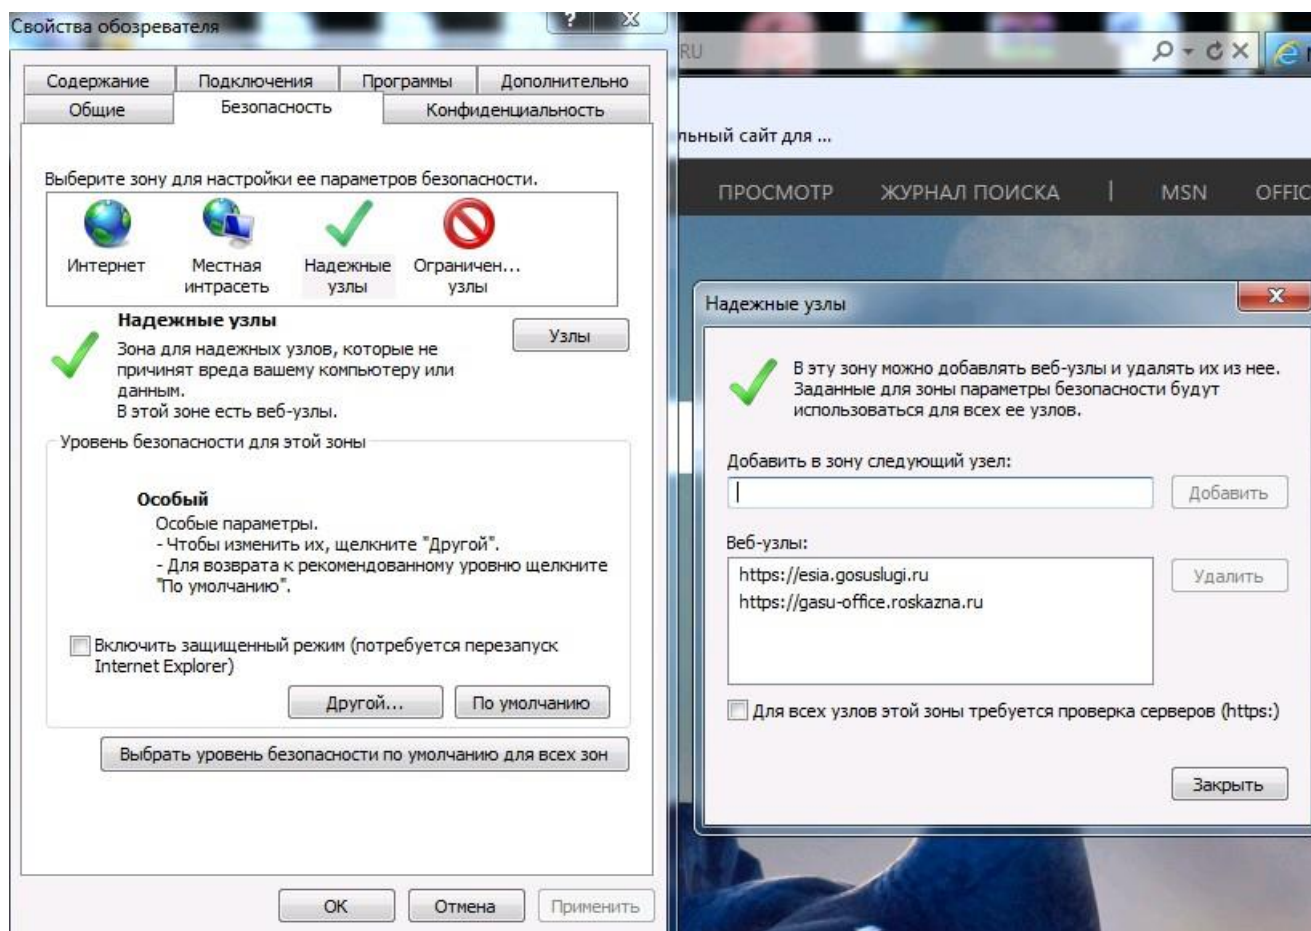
Свойства обозревателя

? X

Содержание Подключения Программы Дополнительно

Общие Безопасность Конфиденциальность

Выберите зону для настройки ее параметров безопасности.

Интернет Местная интрасеть Надежные узлы Ограничен... узлы

Надежные узлы

Узлы

Зона для надежных узлов, которые не причинят вреда вашему компьютеру или данным.
В этой зоне есть веб-узлы.

Уровень безопасности для этой зоны

Особый
Особые параметры.
- Чтобы изменить их, щелкните "Другой".
- Для возврата к рекомендованному уровню щелкните "По умолчанию".

Включить защищенный режим (потребуется перезапуск Internet Explorer)

Другой... По умолчанию

Выбрать уровень безопасности по умолчанию для всех зон

OK Отмена Применить

RU

льный сайт для ...

ПРОСМОТР ЖУРНАЛ ПОИСКА | MSN OFFIC

Надежные узлы

X

В эту зону можно добавлять веб-узлы и удалять их из нее. Заданные для зоны параметры безопасности будут использоваться для всех ее узлов.

Добавить в зону следующий узел:

Добавить

Веб-узлы:

https://esia.gosuslugi.ru
https://gasu-office.roskazna.ru

Удалить

Для всех узлов этой зоны требуется проверка серверов (https:)

Закрыть